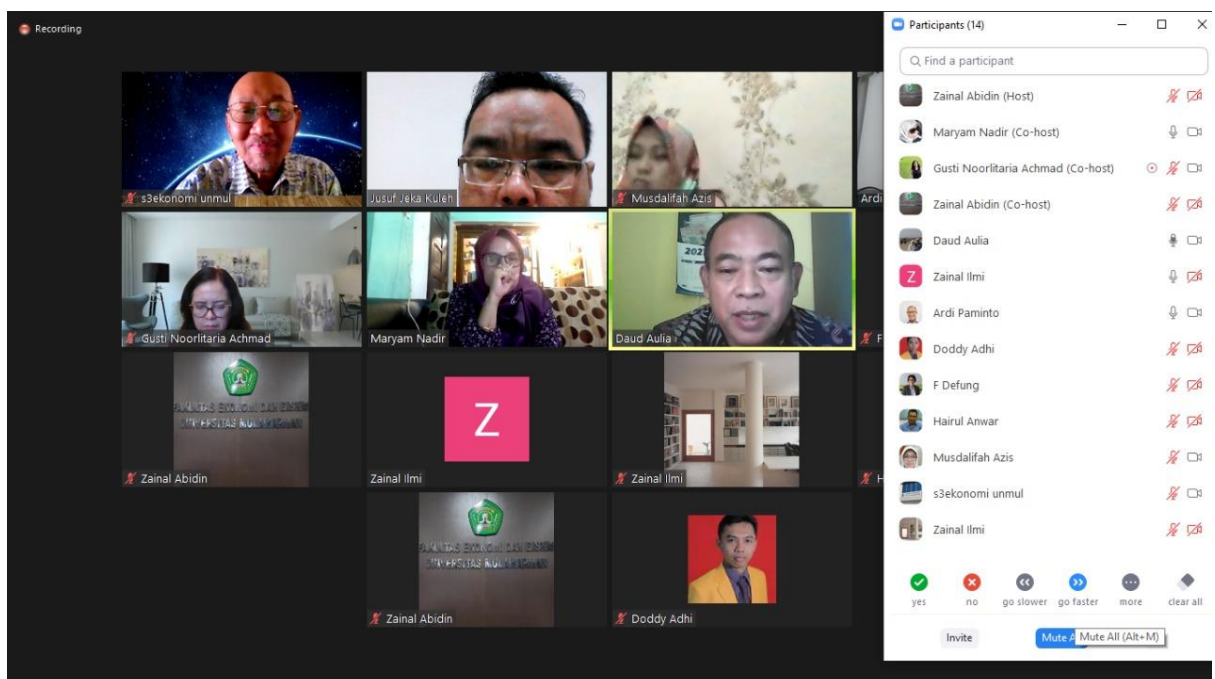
Recording

s3ekonomi unmul
Jusuf Jeka Kuleh
Musdalifah Azis
Ardi
Gusti Noorlitaria Achmad
Maryam Nadir
2021
Daud Aulia
F
FAKULTAS EKONOMI DAN BISNIS
UNIVERSITAS MULAWARMAN
Zainal Abidin
Z
Zainal Ilmi
Zainal Ilmi
H
FAKULTAS EKONOMI DAN BISNIS
UNIVERSITAS MULAWARMAN
Zainal Abidin
Doddy Adhi

Participants (14)
Find a participant
Zainal Abidin (Host)
Maryam Nadir (Co-host)
Gusti Noorlitaria Achmad (Co-host)
Zainal Abidin (Co-host)
Daud Aulia
Z
Zainal Ilmi
Ardi Paminto
Doddy Adhi
F Defung
Hairul Anwar
Musdalifah Azis
s3ekonomi unmul
Zainal Ilmi
yes
no
go slower
go faster
more
clear all
Invite
Mute A
Mute All (Alt+M)